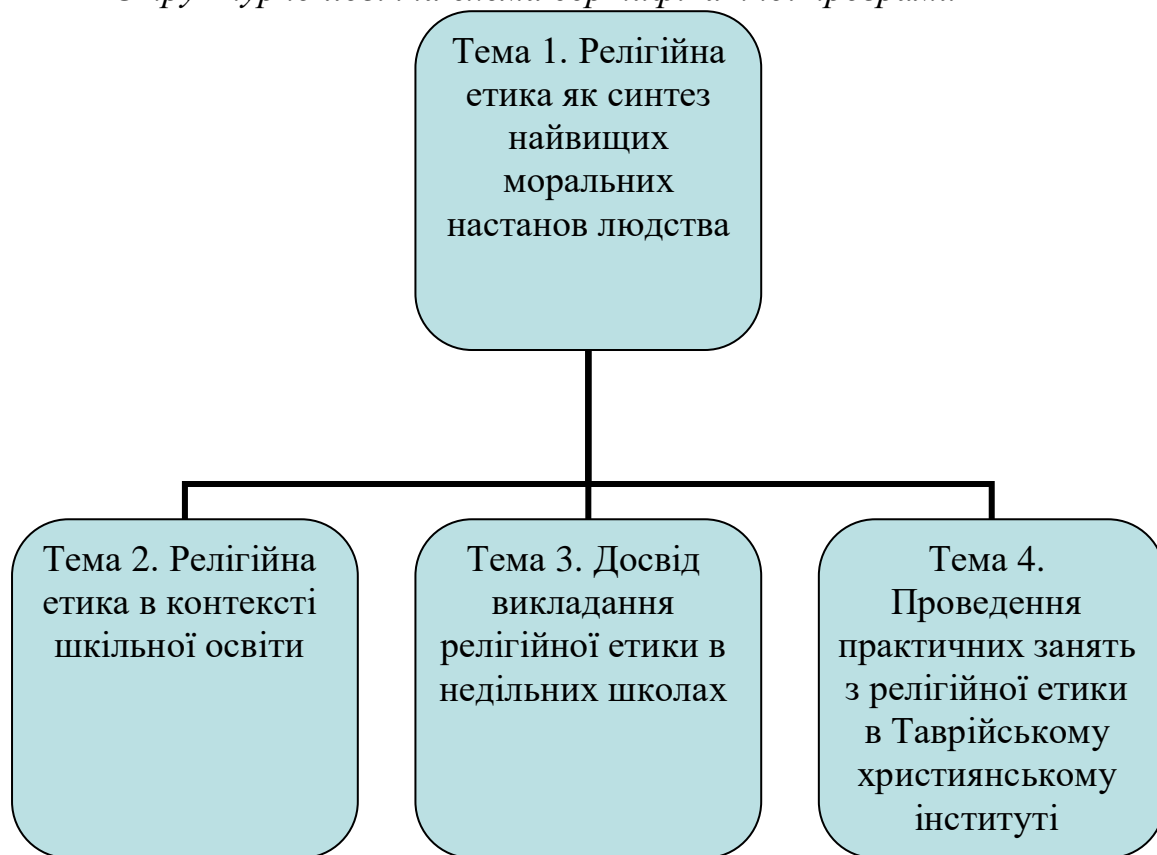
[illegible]

Тема 1. Релігійна етика як синтез найвищих моральних настанов людства

Тема 2. Релігійна етика в контексті шкільної освіти

Тема 3. Досвід викладання релігійної етики в недільних школах

Тема 4. Проведення практичних занять з релігійної етики в Таврійському християнському інституті